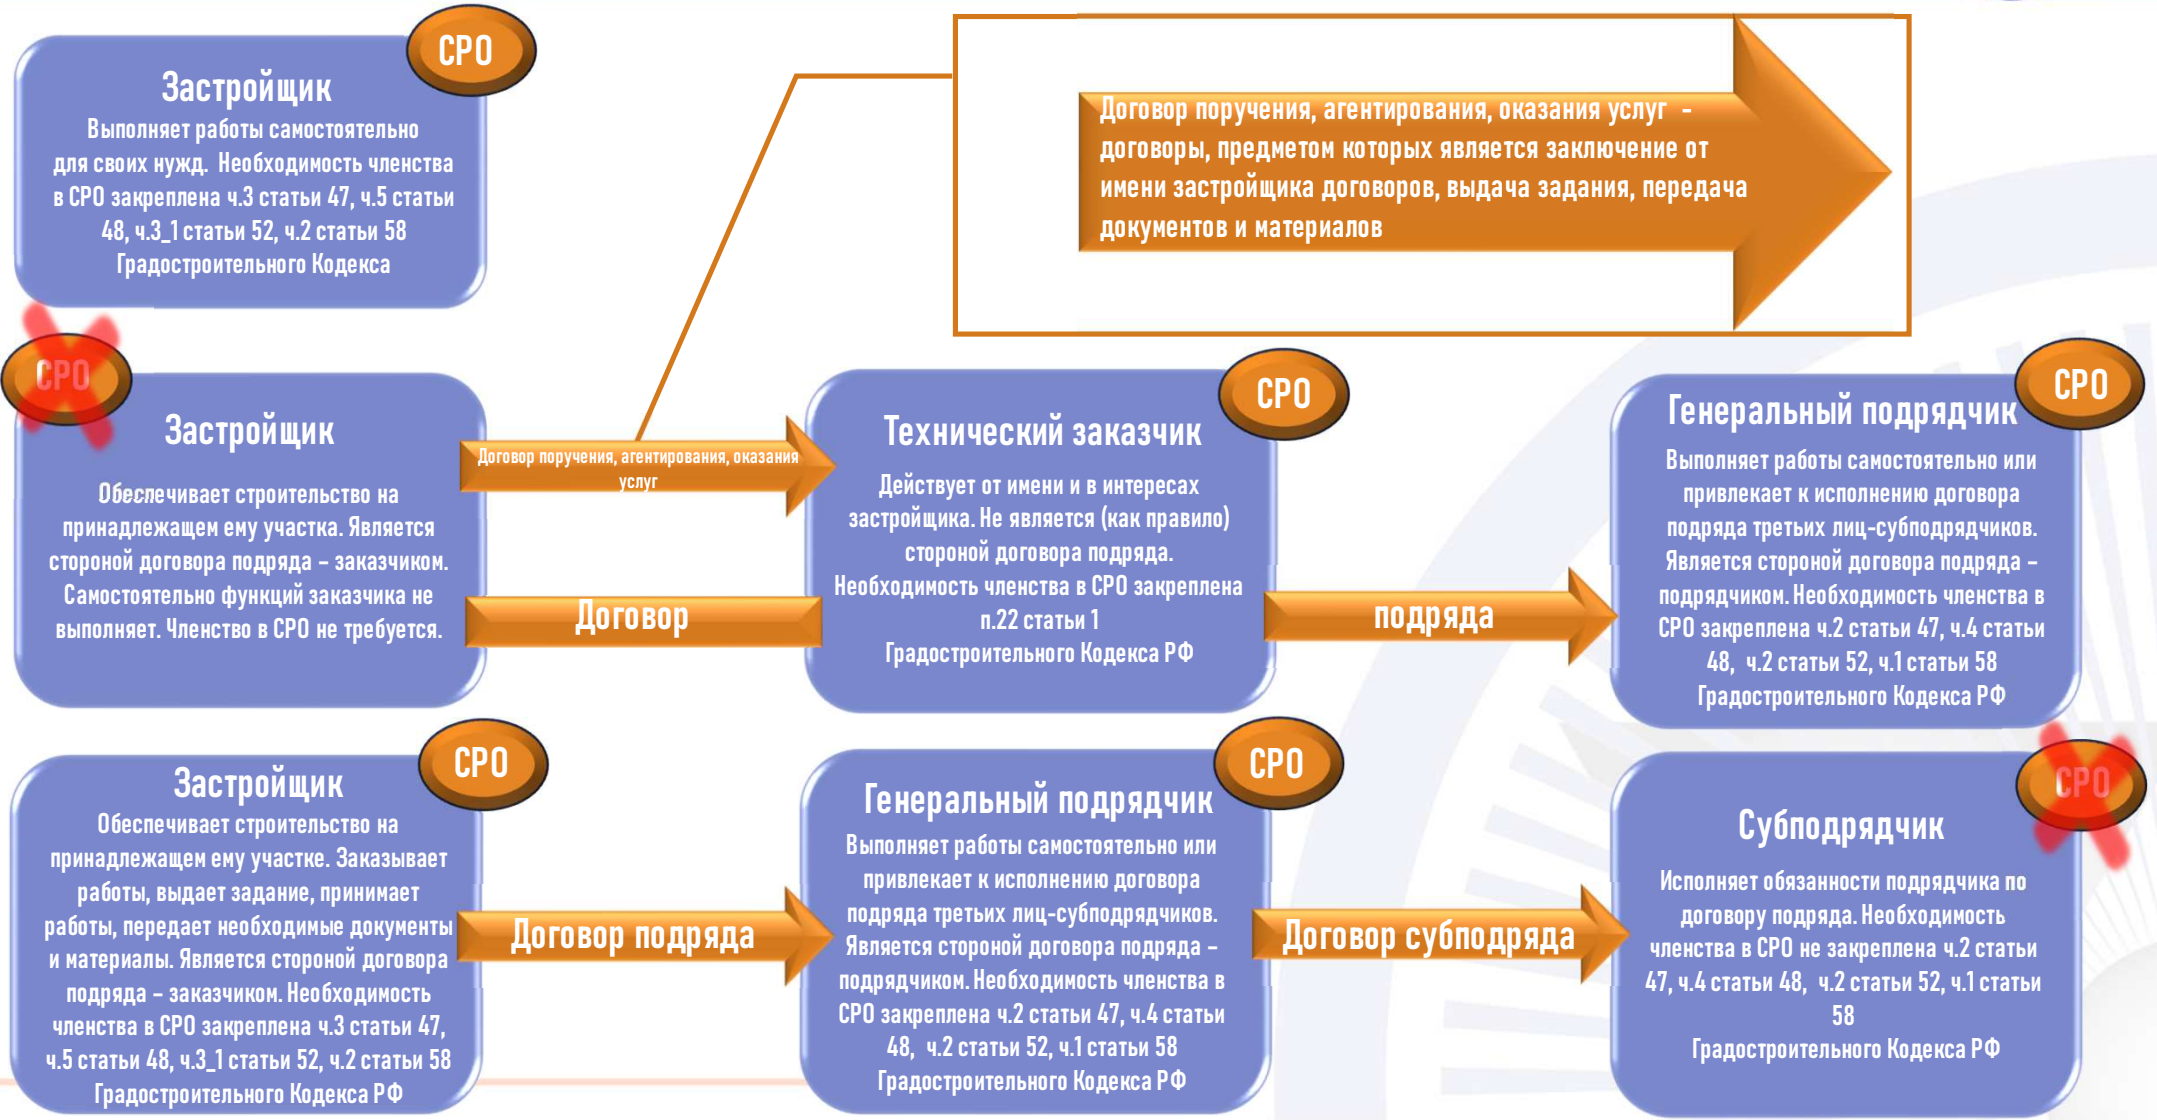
СРО

Застройщик

Выполняет работы самостоятельно для своих нужд. Необходимость членства в СРО закреплена ч.3 статьи 47, ч.5 статьи 48, ч.3_1 статьи 52, ч.2 статьи 58 Градостроительного Кодекса

Договор поручения, агентирования, оказания услуг - договоры, предметом которых является заключение от имени застройщика договоров, выдача задания, передача документов и материалов

СРО

Застройщик

Обеспечивает строительство на принадлежащем ему участка. Является стороной договора подряда – заказчиком. Самостоятельно функций заказчика не выполняет. Членство в СРО не требуется.

Договор поручения, агентирования, оказания услуг

Договор

СРО

Технический заказчик

Действует от имени и в интересах застройщика. Не является (как правило) стороной договора подряда. Необходимость членства в СРО закреплена п.22 статьи 1 Градостроительного Кодекса РФ

подряда

СРО

Генеральный подрядчик

Выполняет работы самостоятельно или привлекает к исполнению договора подряда третьих лиц-субподрядчиков. Является стороной договора подряда – подрядчиком. Необходимость членства в СРО закреплена ч.2 статьи 47, ч.4 статьи 48, ч.2 статьи 52, ч.1 статьи 58 Градостроительного Кодекса РФ

СРО

Застройщик

Обеспечивает строительство на принадлежащем ему участке. Заказывает работы, выдает задание, принимает работы, передает необходимые документы и материалы. Является стороной договора подряда – заказчиком. Необходимость членства в СРО закреплена ч.3 статьи 47, ч.5 статьи 48, ч.3_1 статьи 52, ч.2 статьи 58 Градостроительного Кодекса РФ

Договор подряда

СРО

Генеральный подрядчик

Выполняет работы самостоятельно или привлекает к исполнению договора подряда третьих лиц-субподрядчиков. Является стороной договора подряда – подрядчиком. Необходимость членства в СРО закреплена ч.2 статьи 47, ч.4 статьи 48, ч.2 статьи 52, ч.1 статьи 58 Градостроительного Кодекса РФ

Договор субподряда

СРО

Субподрядчик

Исполняет обязанности подрядчика по договору подряда. Необходимость членства в СРО не закреплена ч.2 статьи 47, ч.4 статьи 48, ч.2 статьи 52, ч.1 статьи 58 Градостроительного Кодекса РФ